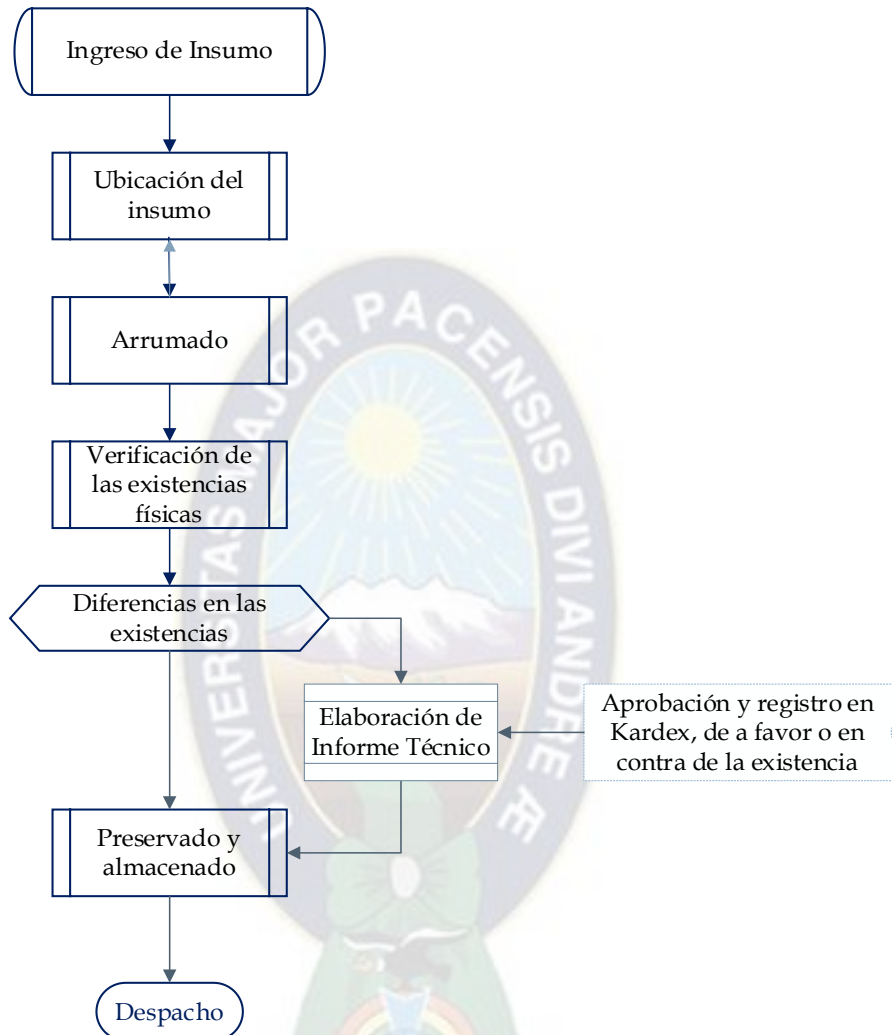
Ingreso de Insumo

Ubicación del insumo

Arrumado

Verificación de las existencias físicas

Diferencias en las existencias

Elaboración de Informe Técnico

Aprobación y registro en Kardex, de a favor o en contra de la existencia

Preservado y almacenado

Despacho

UNIVERSITAS MAJOR PACENSIS DIVI ANDREÆ